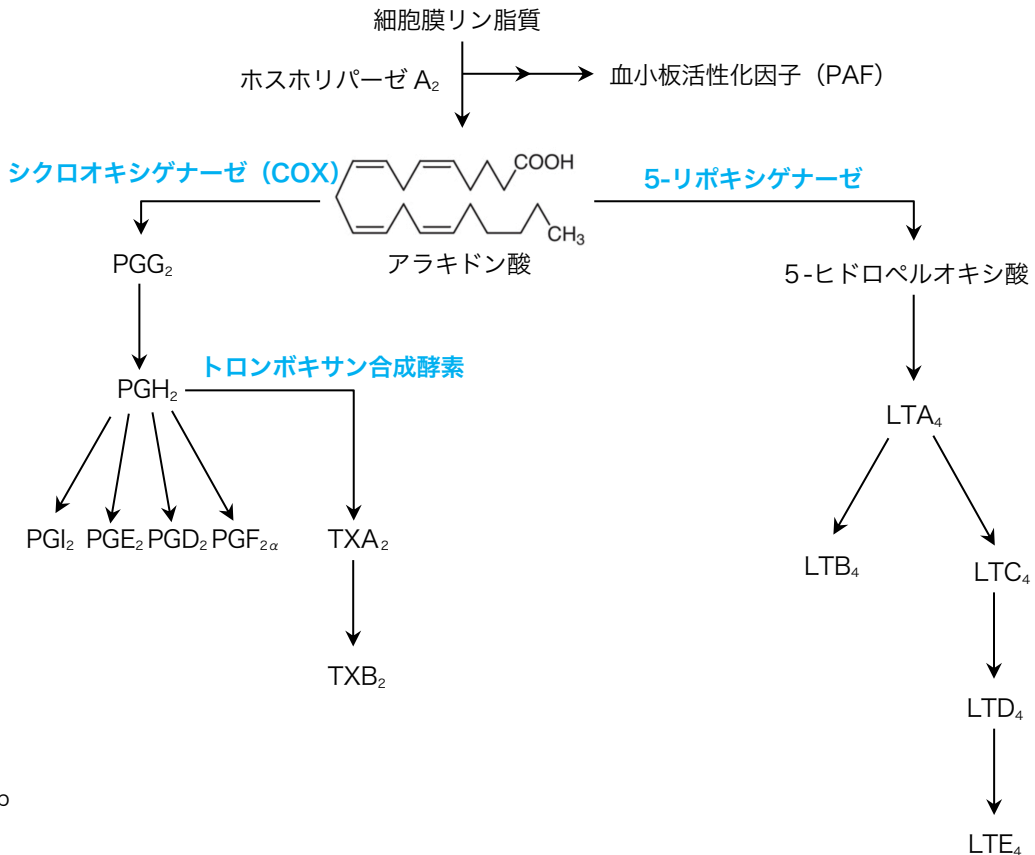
細胞膜リン脂質

ホスホリパーゼ $A_2$

血小板活性化因子（PAF）

シクロオキシゲナーゼ（COX）

COOH

$CH_3$

アラキドン酸

5-リポキシゲナーゼ

$PGG_2$

5-ヒドロペルオキシ酸

$PGH_2$

トロンボキサン合成酵素

$LTA_4$

$PGI_2$ $PGE_2$ $PGD_2$ $PGF_{2\alpha}$

$TXA_2$

$LTB_4$

$LTC_4$

$TXB_2$

$LTD_4$

o

$LTE_4$